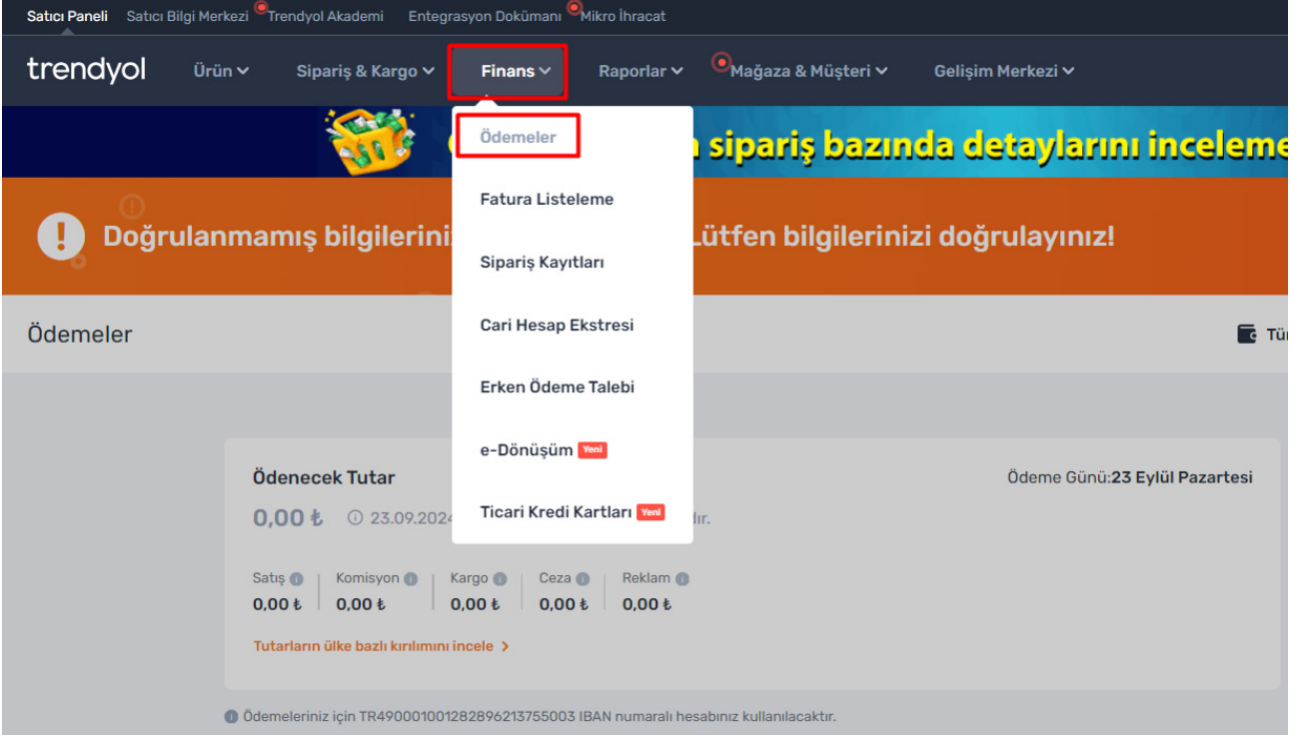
Satıcı Paneli Satıcı Bilgi Merkezi Trendyol Akademi Entegrasyon Dokümanı Mikro İhracat

trendyol Ürün Sipariş & Kargo Finans Raporlar Mağaza & Müşteri Gelişim Merkezi

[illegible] sipariş bazında detaylarını inceleme

Doğrulanmamış bilgileriniz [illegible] Lütfen bilgilerinizi doğrulayınız!

Ödemeler

Fatura Listeleme

Sipariş Kayıtları

Cari Hesap Ekstresi

Erken Ödeme Talebi

e-Dönüşüm Yeni

Ticari Kredi Kartları Yeni

Ödemeler

Tü

Ödenecek Tutar

Ödeme Günü:23 Eylül Pazartesi

0,00 ₺ 23.09.2024 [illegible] dır.

| Satış | Komisyon | Kargo | Ceza | Reklam |
|---|---|---|---|---|
| 0,00 ₺ | 0,00 ₺ | 0,00 ₺ | 0,00 ₺ | 0,00 ₺ |

Tutarların ülke bazlı kırılımını incele >

Ödemeleriniz için TR490001001282896213755003 IBAN numaralı hesabınız kullanılacaktır.